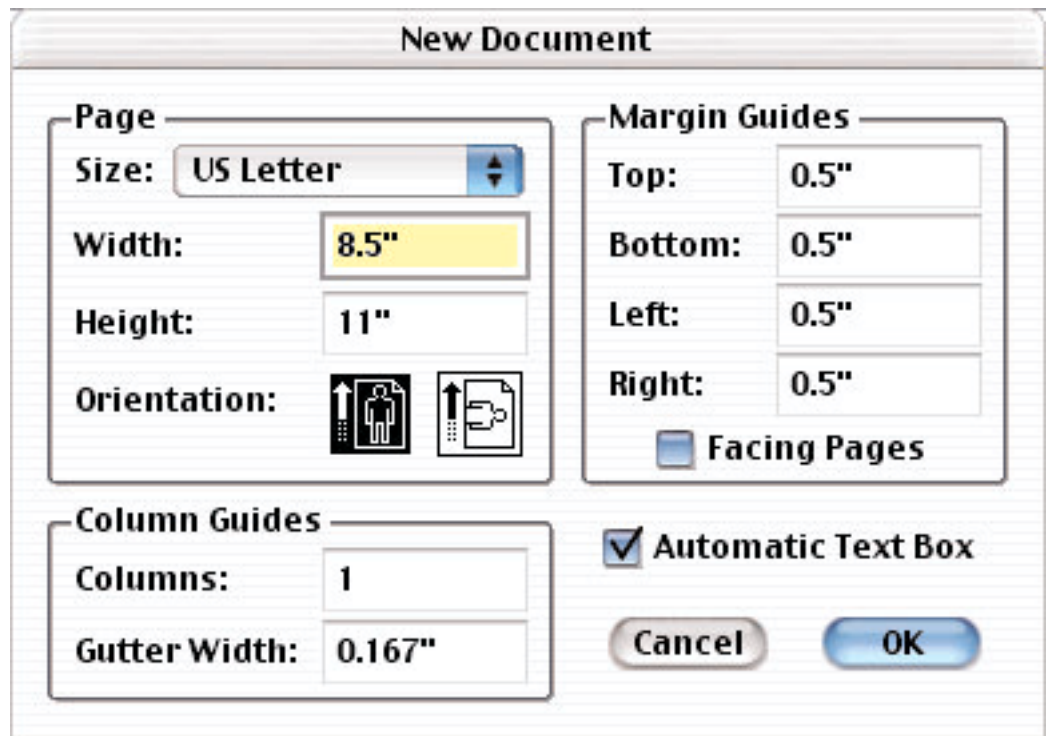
New Document

Page
Size: US Letter
Width: 8.5"
Height: 11"
Orientation:

Margin Guides
Top: 0.5"
Bottom: 0.5"
Left: 0.5"
Right: 0.5"
Facing Pages

Column Guides
Columns: 1
Gutter Width: 0.167"

Automatic Text Box

Cancel
OK